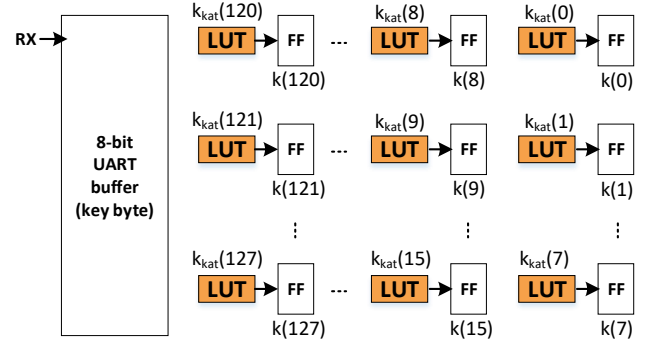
RX

8-bit UART buffer (key byte)

$k_{kat}(120)$ LUT FF k(120) ··· $k_{kat}(8)$ LUT FF k(8) $k_{kat}(0)$ LUT FF k(0)

$k_{kat}(121)$ LUT FF k(121) ··· $k_{kat}(9)$ LUT FF k(9) $k_{kat}(1)$ LUT FF k(1)

⋮ ⋮ ⋮

$k_{kat}(127)$ LUT FF k(127) ··· $k_{kat}(15)$ LUT FF k(15) $k_{kat}(7)$ LUT FF k(7)